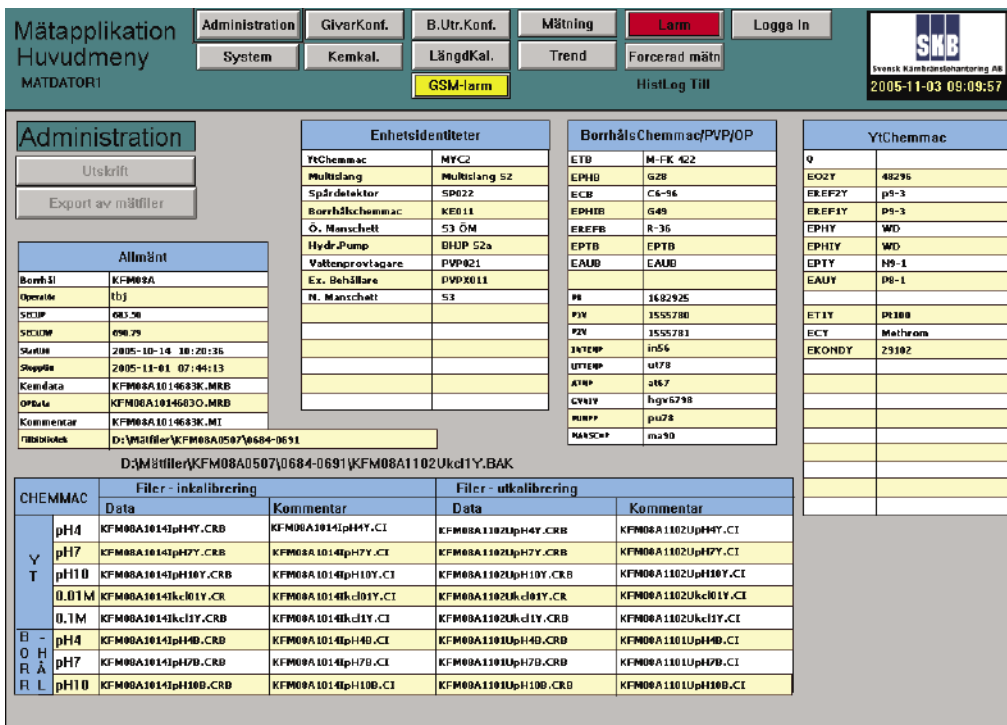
Mätapplikation Huvudmeny
MATDATOR1

Administration GivarKonf. B.Utr.Konf. Mätning Larm Logga in
System Kemkal. LängdKal. Trend Forcerad mätn
GSM-larm HistLog Till

SKB Svensk Kärnbränslehantering AB
2005-11-03 09:09:57

Administration
Utskrift
Export av mätfiler

| Allmänt | |
|---|---|
| Borrhål | KFM08A |
| Operatör | tbj |
| SECUP | 683.50 |
| SECLOW | 690.79 |
| StartUit | 2005-10-14 10:20:36 |
| StoppUit | 2005-11-01 07:44:13 |
| Kemdata | KFM08A1014683K.MRB |
| OPdata | KFM08A1014683O.MRB |
| Kommentar | KFM08A1014683K.MI |
| Filbibliotek | D:\Mätfiler\KFM08A0507\0684-0691 |

| Enhetsidentiteter | |
|---|---|
| YtChemmac | MYC2 |
| Multislang | Multislang S2 |
| Spårdetektor | SP022 |
| Borrhålschemmac | KE011 |
| Ö. Manschett | 53 ÖM |
| Hydr.Pump | BHJP S2a |
| Vattenprovtagare | PVP021 |
| Ex. Behållare | PVPX011 |
| N. Manschett | 53 |

| BorrhålsChemmac/PVP/OP | |
|---|---|
| ETB | M-FK 422 |
| EPHB | G28 |
| ECB | C6-96 |
| EPHIB | G49 |
| EREFB | R-36 |
| EPTB | EPTB |
| EAUB | EAUB |
| PB | 1682925 |
| P3V | 1555780 |
| P2V | 1555781 |
| INTEMP | in56 |
| UTTEMP | ut78 |
| ATMP | at67 |
| GVATV | hgv6798 |
| PUMPP | pu78 |
| MANSCHP | ma90 |

| YtChemmac | |
|---|---|
| Q | |
| EO2Y | 48296 |
| EREF2Y | p9-3 |
| EREF1Y | P5-3 |
| EPHY | WD |
| EPHIY | WD |
| EPTY | N9-1 |
| EAUY | P8-1 |
| ETIY | Pt100 |
| ECY | Methrom |
| EKONDY | 29102 |

D:\Mätfiler\KFM08A0507\0684-0691\KFM08A1102Ukcl1Y.BAK

| CHEMMAC | | Filer - inkalibrering Data | Kommentar | Filer - utkalibrering Data | Kommentar |
|---|---|---|---|---|---|
| YT | pH4 | KFM08A1014IpH4Y.CRB | KFM08A1014IpH4Y.CI | KFM08A1102UpH4Y.CRB | KFM08A1102UpH4Y.CI |
| | pH7 | KFM08A1014IpH7Y.CRB | KFM08A1014IpH7Y.CI | KFM08A1102UpH7Y.CRB | KFM08A1102UpH7Y.CI |
| | pH10 | KFM08A1014IpH10Y.CRB | KFM08A1014IpH10Y.CI | KFM08A1102UpH10Y.CRB | KFM08A1102UpH10Y.CI |
| | 0.01M | KFM08A1014Ikcl01Y.CR | KFM08A1014Ikcl01Y.CI | KFM08A1102Ukcl01Y.CR | KFM08A1102Ukcl01Y.CI |
| | 0.1M | KFM08A1014Ikcl1Y.CRB | KFM08A1014Ikcl1Y.CI | KFM08A1102Ukcl1Y.CRB | KFM08A1102Ukcl1Y.CI |
| BORR - HÅL | pH4 | KFM08A1014IpH4B.CRB | KFM08A1014IpH4B.CI | KFM08A1101UpH4B.CRB | KFM08A1101UpH4B.CI |
| | pH7 | KFM08A1014IpH7B.CRB | KFM08A1014IpH7B.CI | KFM08A1101UpH7B.CRB | KFM08A1101UpH7B.CI |
| | pH10 | KFM08A1014IpH10B.CRB | KFM08A1014IpH10B.CI | KFM08A1101UpH10B.CRB | KFM08A1101UpH10B.CI |